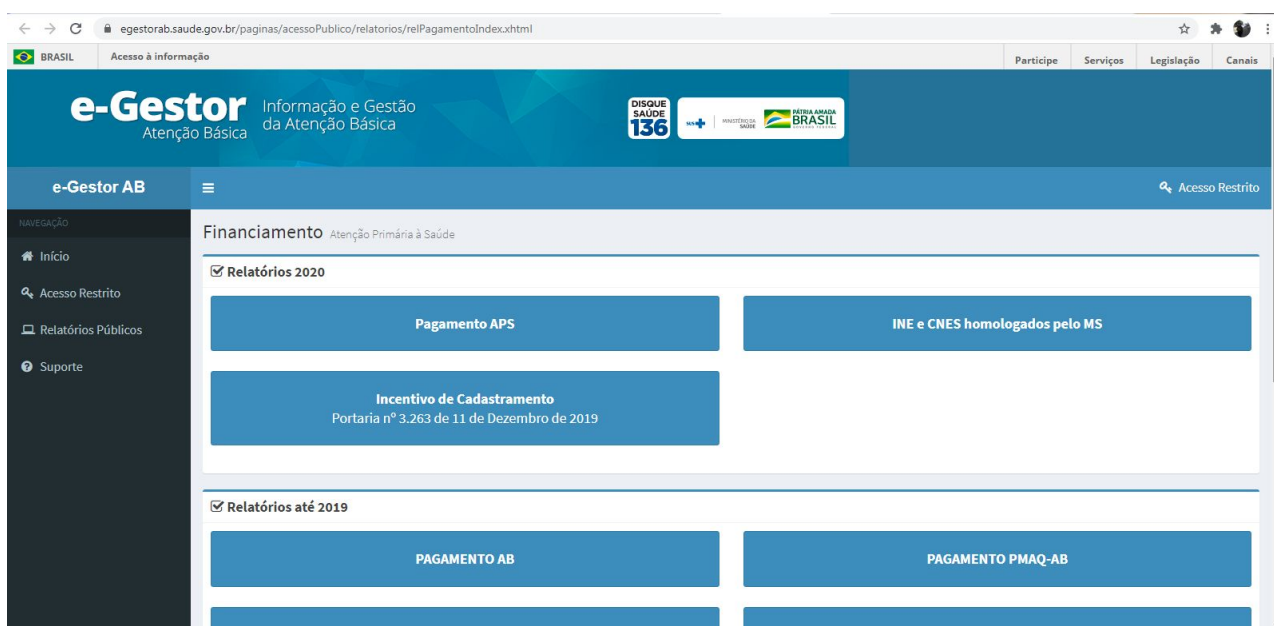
egestorab.saude.gov.br/paginas/acessoPublico/relatorios/relPagamentoIndex.xhtml

BRASIL Acesso à informação

Participe Serviços Legislação Canais

e-Gestor Atenção Básica Informação e Gestão da Atenção Básica

DISQUE SAÚDE 136 SUS MINISTÉRIO DA SAÚDE PÁTRIA AMADA BRASIL GOVERNO FEDERAL

e-Gestor AB

Acesso Restrito

NAVEGAÇÃO

Início

Acesso Restrito

Relatórios Públicos

Suporte

Financiamento Atenção Primária à Saúde

Relatórios 2020

Pagamento APS

INE e CNES homologados pelo MS

Incentivo de Cadastramento
Portaria nº 3.263 de 11 de Dezembro de 2019

Relatórios até 2019

PAGAMENTO AB

PAGAMENTO PMAQ-AB